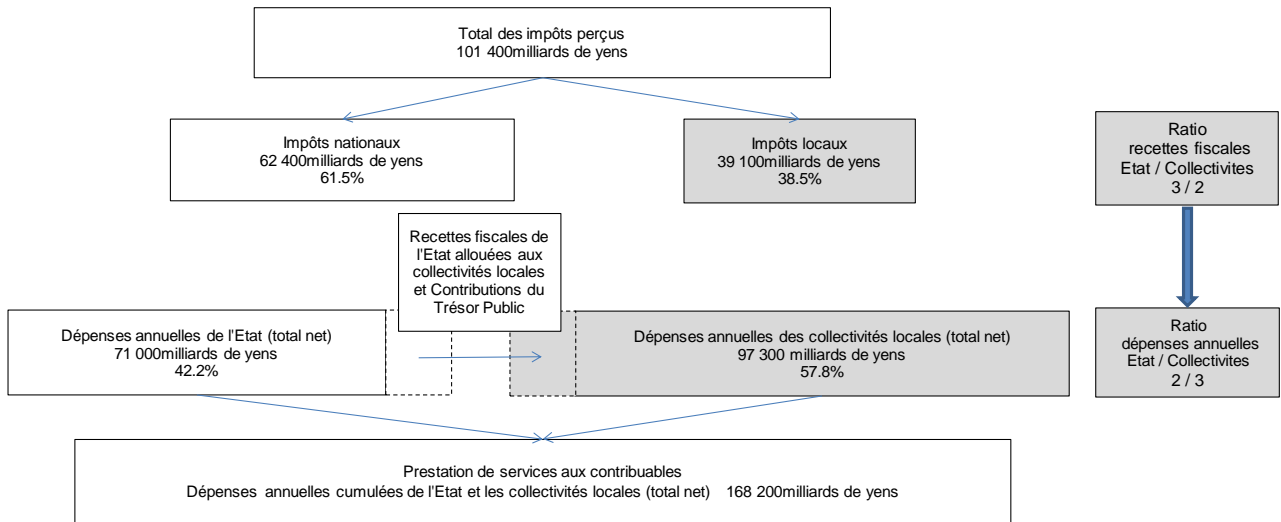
Total des impôts perçus
101 400milliards de yens

Impôts nationaux
62 400milliards de yens
61.5%

Impôts locaux
39 100milliards de yens
38.5%

Ratio
recettes fiscales
Etat / Collectivites
3 / 2

Recettes fiscales de l'Etat allouées aux collectivités locales et Contributions du Trésor Public

Dépenses annuelles de l'Etat (total net)
71 000milliards de yens
42.2%

Dépenses annuelles des collectivités locales (total net)
97 300 milliards de yens
57.8%

Ratio
dépenses annuelles
Etat / Collectivites
2 / 3

Prestation de services aux contribuables
Dépenses annuelles cumulées de l'Etat et les collectivités locales (total net) 168 200milliards de yens